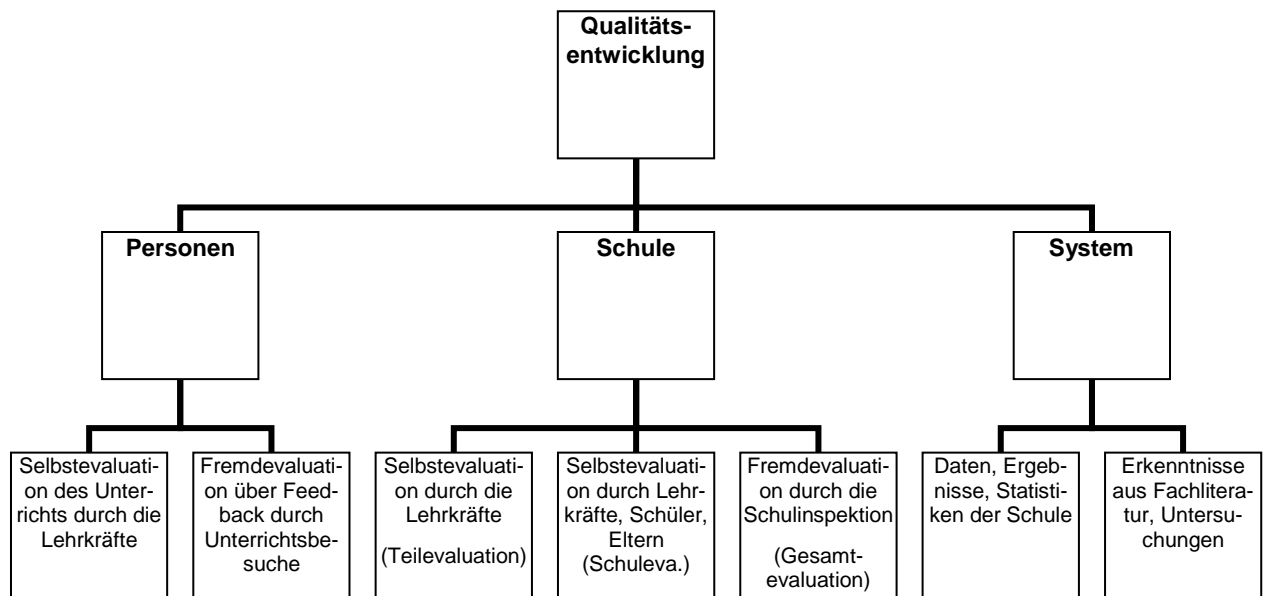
Qualitätsentwicklung

Personen

Schule

System

Selbstevaluation des Unterrichts durch die Lehrkräfte

Fremdevaluation über Feedback durch Unterrichtsbesuche

Selbstevaluation durch die Lehrkräfte

(Teilevaluation)

Selbstevaluation durch Lehrkräfte, Schüler, Eltern (Schuleva.)

Fremdevaluation durch die Schulinspektion

(Gesamtevaluation)

Daten, Ergebnisse, Statistiken der Schule

Erkenntnisse aus Fachliteratur, Untersuchungen